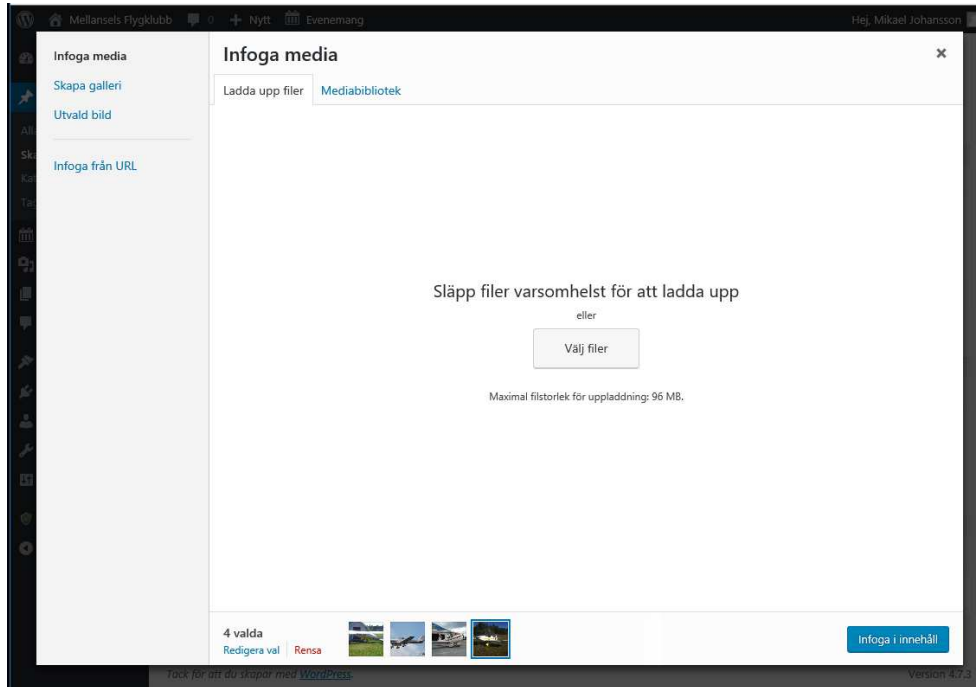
Mellansels Flygklubb 0 + Nytt Evenemang Hej, Mikael Johansson

Infoga media
Skapa galleri
Utvald bild

Infoga från URL

Infoga media

×

Ladda upp filer Mediabibliotek

Släpp filer varsomhelst för att ladda upp

eller

Välj filer

Maximal filstorlek för uppladdning: 96 MB.

4 valda
Redigera val | Rensa

Infoga i innehåll

Tack för att du skapar med WordPress.

Version 4.7.3